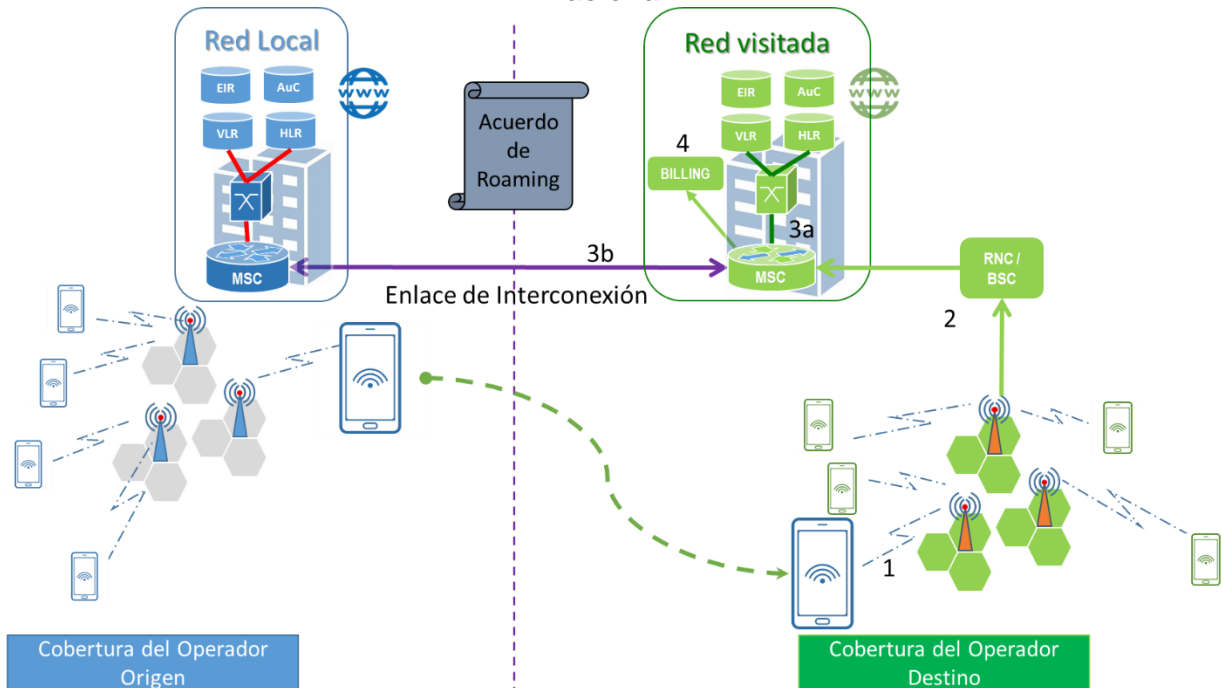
Red Local

EIR

AuC

VLR

HLR

MSC

Acuerdo de Roaming

Red visitada

EIR

AuC

VLR

HLR

4

BILLING

3a

MSC

3b

Enlace de Interconexión

RNC / BSC

2

1

Cobertura del Operador Origen

Cobertura del Operador Destino